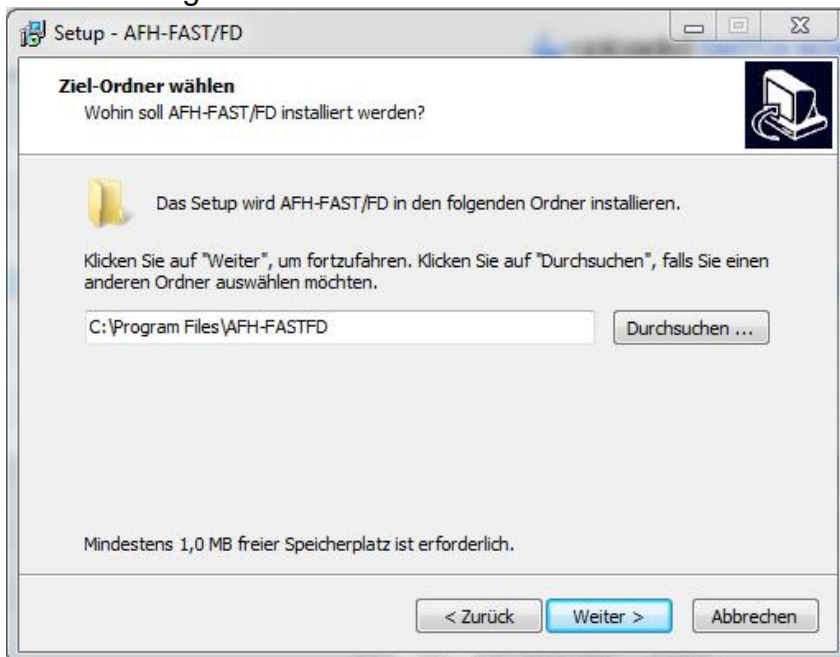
Setup - AFH-FAST/FD

Ziel-Ordner wählen
Wohin soll AFH-FAST/FD installiert werden?

Das Setup wird AFH-FAST/FD in den folgenden Ordner installieren.

Klicken Sie auf "Weiter", um fortzufahren. Klicken Sie auf "Durchsuchen", falls Sie einen anderen Ordner auswählen möchten.

C:\Program Files\AFH-FASTFD

Durchsuchen ...

Mindestens 1,0 MB freier Speicherplatz ist erforderlich.

< Zurück

Weiter >

Abbrechen